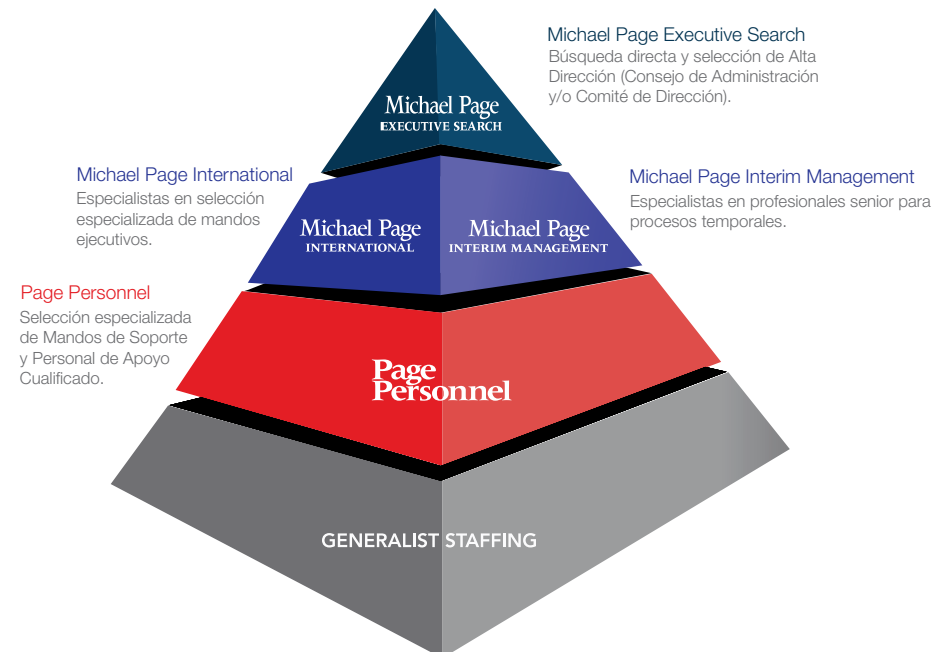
Michael Page Executive Search
Búsqueda directa y selección de Alta Dirección (Consejo de Administración y/o Comité de Dirección).

Michael Page
EXECUTIVE SEARCH

Michael Page International
Especialistas en selección especializada de mandos ejecutivos.

Michael Page Interim Management
Especialistas en profesionales senior para procesos temporales.

Michael Page
INTERNATIONAL

Michael Page
INTERIM MANAGEMENT

Page Personnel
Selección especializada de Mandos de Soporte y Personal de Apoyo Cualificado.

Page Personnel

GENERALIST STAFFING